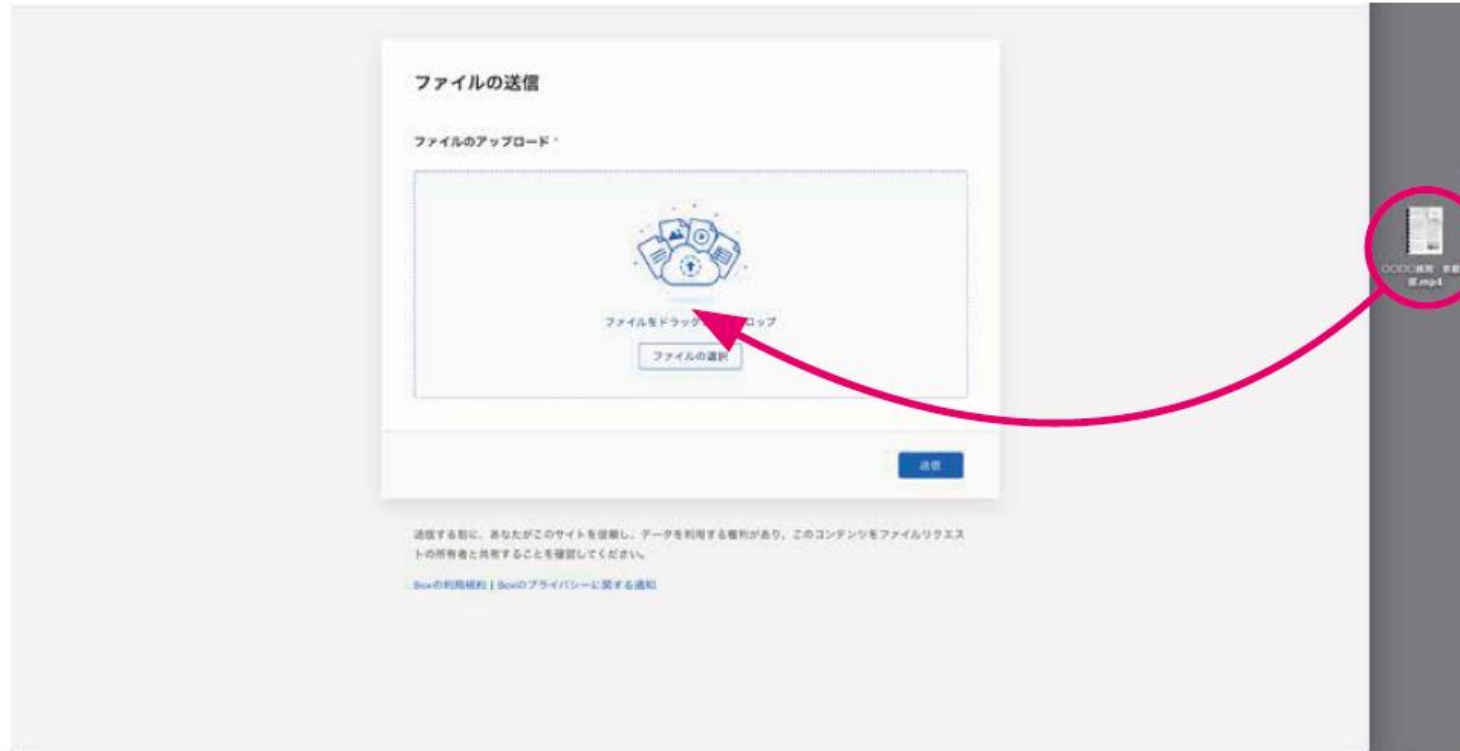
ファイルの送信

ファイルのアップロード *

ファイルをドラッグ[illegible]ロップ

ファイルの選択

送信

送信する前に、あなたがこのサイトを信頼し、データを利用する権利があり、このコンテンツをファイルリクエストの所有者と共有することを確認してください。

Boxの利用規約 | Boxのプライバシーに関する通知

○○○○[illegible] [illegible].mp4